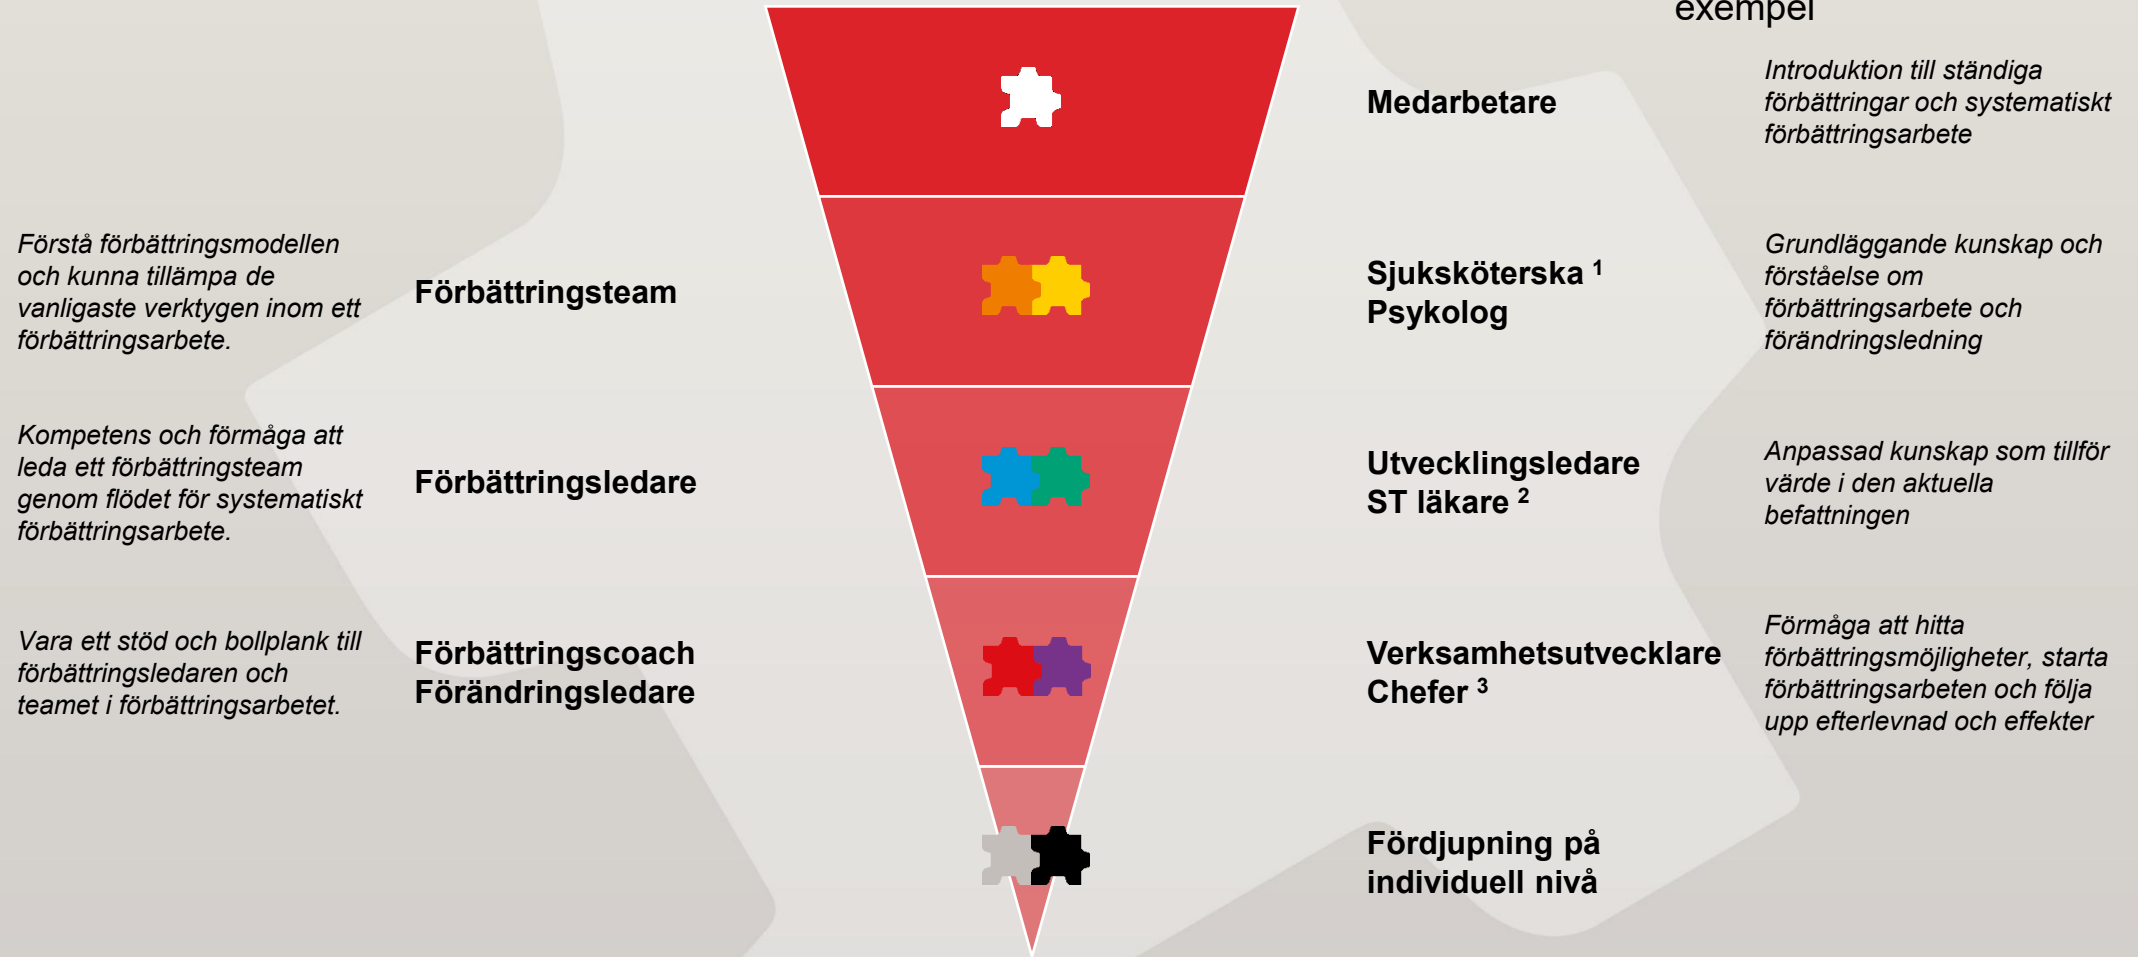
exempel

Medarbetare

Introduktion till ständiga förbättringar och systematiskt förbättringsarbete

Förstå förbättringsmodellen och kunna tillämpa de vanligaste verktygen inom ett förbättringsarbete.

Förbättringsteam

Sjuksköterska $^1$
Psykolog

Grundläggande kunskap och förståelse om förbättringsarbete och förändringsledning

Kompetens och förmåga att leda ett förbättringsteam genom flödet för systematiskt förbättringsarbete.

Förbättringsledare

Utvecklingsledare
ST läkare $^2$

Anpassad kunskap som tillför värde i den aktuella befattningen

Vara ett stöd och bollplank till förbättringsledaren och teamet i förbättringsarbetet.

Förbättringscoach
Förändringsledare

Verksamhetsutvecklare
Chefer $^3$

Förmåga att hitta förbättringsmöjligheter, starta förbättringsarbeten och följa upp efterlevnad och effekter

Fördjupning på individuell nivå